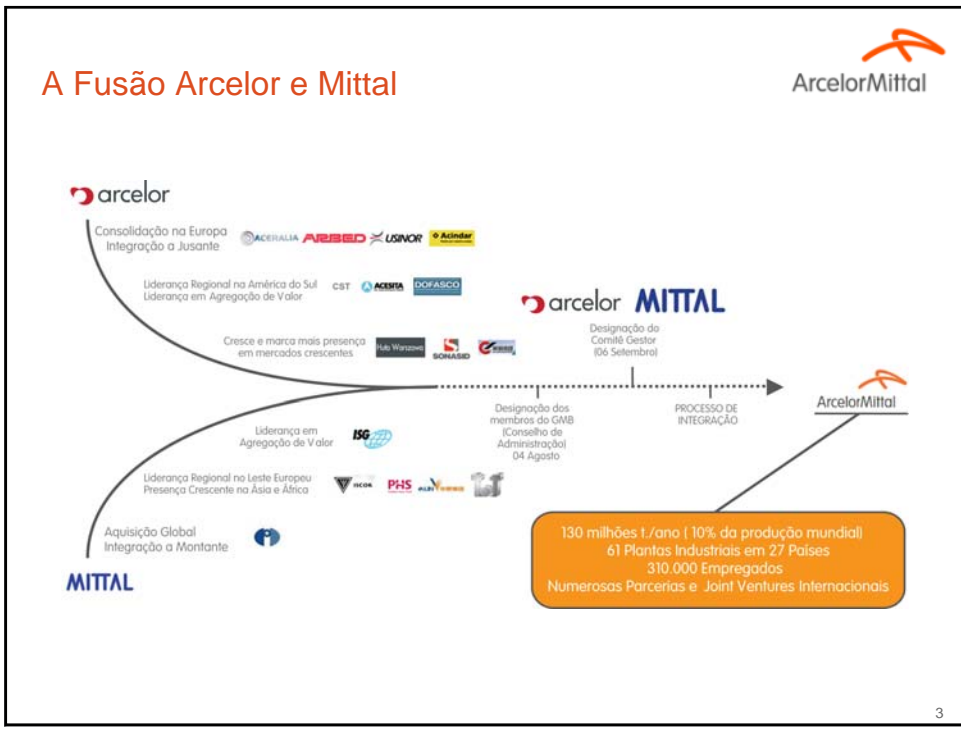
A Fusão Arcelor e Mittal

ArcelorMittal

arcelor

Consolidação na Europa
Integração a Jusante

ACERALIA ARBED USINOR Acindar

Liderança Regional na América do Sul
Liderança em Agregação de Valor

CST ACESITA DOFASCO

arcelor MITTAL

Designação do Comitê Gestor (06 Setembro)

Cresce e marca mais presença em mercados crescentes

Huta Warszawa SONASID

Designação dos membros do GMB (Conselho de Administração) 04 Agosto

PROCESSO DE INTEGRAÇÃO

ArcelorMittal

Liderança em Agregação de Valor

ISG

Liderança Regional no Leste Europeu
Presença Crescente na Ásia e África

ISCOR PHS

Aquisição Global
Integração a Montante

MITTAL

130 milhões t./ano ( 10% da produção mundial)
61 Plantas Industriais em 27 Países
310.000 Empregados
Numerosas Parcerias e Joint Ventures Internacionais

3